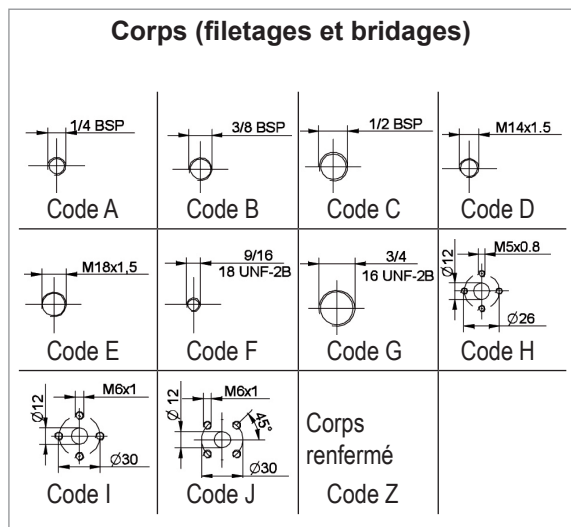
Corps (filetages et bridages)

| | | | |
|---|---|---|---|
| 1/4 BSP<br>Code A | 3/8 BSP<br>Code B | 1/2 BSP<br>Code C | M14x1.5<br>Code D |
| M18x1,5<br>Code E | 9/16<br>18 UNF-2B<br>Code F | 3/4<br>16 UNF-2B<br>Code G | Ø12<br>M5x0.8<br>Ø26<br>Code H |
| M6x1<br>Ø12<br>Ø30<br>Code I | M6x1<br>Ø 12<br>45°<br>Ø30<br>Code J | Corps renfermé<br>Code Z | |